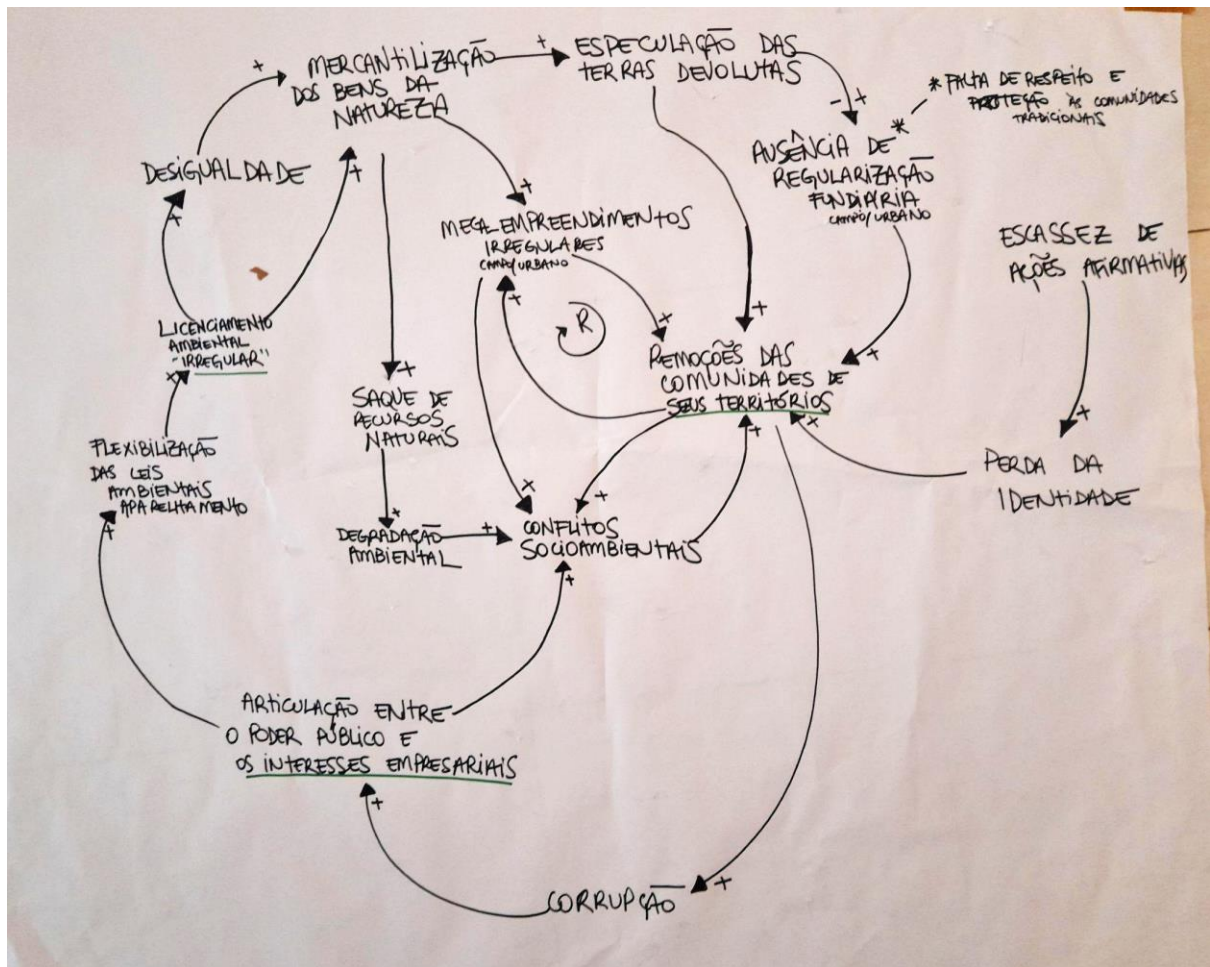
MERCANTILIZAÇÃO DOS BENS DA NATUREZA
+
ESPECULAÇÃO DAS TERRAS DEVOLUTAS
+
- +
* FALTA DE RESPEITO E PROTEÇÃO ÀS COMUNIDADES TRADICIONAIS
*
AUSÊNCIA DE REGULARIZAÇÃO FUNDIÁRIA CAMPO/URBANO
+
DESIGUALDADE
+
+
MEGA EMPREENDIMENTOS IRREGULARES CAMPO/URBANO
+
ESCASSEZ DE AÇÕES AFIRMATIVAS
LICENCIAMENTO AMBIENTAL "IRREGULAR"
+
R
+
+
REMOÇÕES DAS COMUNIDADES DE SEUS TERRITÓRIOS
+
+
SAQUE DE RECURSOS NATURAIS
+
+
FLEXIBILIZAÇÃO DAS LEIS AMBIENTAIS APARELHAMENTO
+
+
+
+
+
PERDA DA IDENTIDADE
+
DEGRADAÇÃO AMBIENTAL
+
CONFLITOS SOCIOAMBIENTAIS
+
ARTICULAÇÃO ENTRE O PODER PÚBLICO E OS INTERESSES EMPRESARIAIS
+
CORRUPÇÃO
+